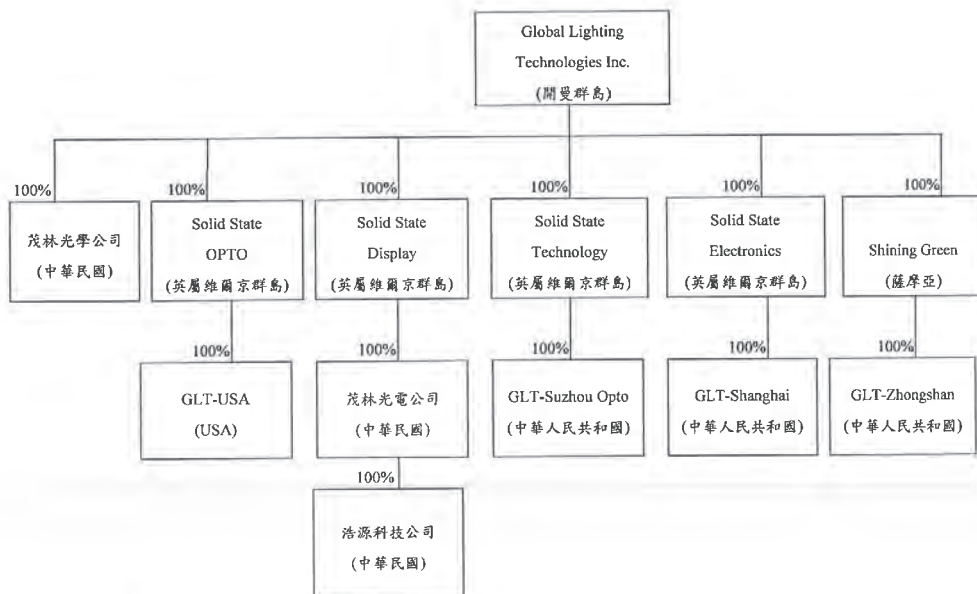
Global Lighting Technologies Inc.
(開曼群島)

100%
茂林光學公司
(中華民國)

100%
Solid State OPTO
(英屬維爾京群島)

100%
GLT-USA
(USA)

100%
Solid State Display
(英屬維爾京群島)

100%
茂林光電公司
(中華民國)

100%
浩源科技公司
(中華民國)

100%
Solid State Technology
(英屬維爾京群島)

100%
GLT-Suzhou Opto
(中華人民共和國)

100%
Solid State Electronics
(英屬維爾京群島)

100%
GLT-Shanghai
(中華人民共和國)

100%
Shining Green
(薩摩亞)

100%
GLT-Zhongshan
(中華人民共和國)